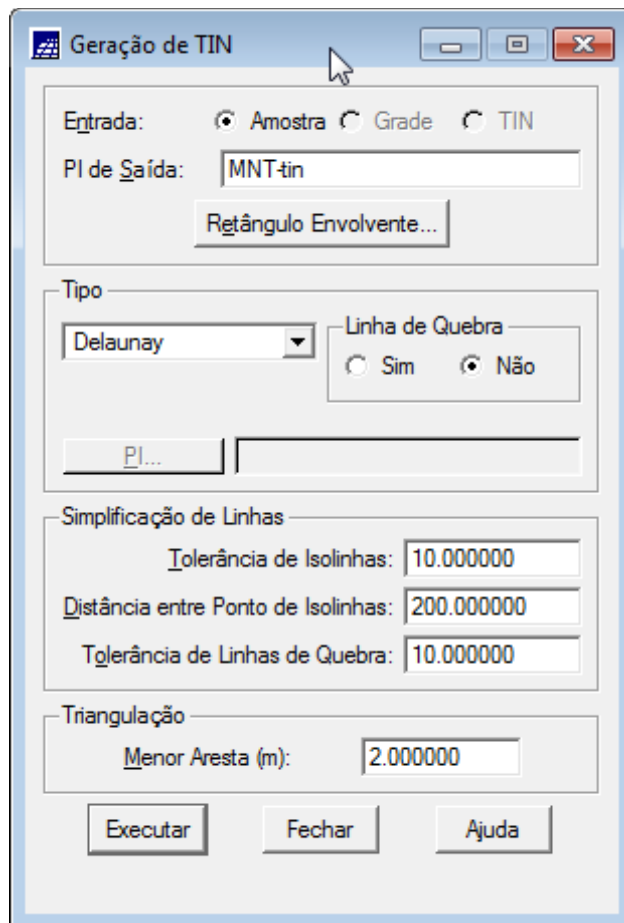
Geração de TIN

Entrada: Amostra Grade TIN
PI de Saída: MNT-tin
Retângulo Envolvente...

Tipo
Delaunay
Linha de Quebra
Sim Não
PI...

Simplificação de Linhas
Tolerância de Isolinhas: 10.000000
Distância entre Ponto de Isolinhas: 200.000000
Tolerância de Linhas de Quebra: 10.000000

Triangulação
Menor Aresta (m): 2.000000

Executar Fechar Ajuda